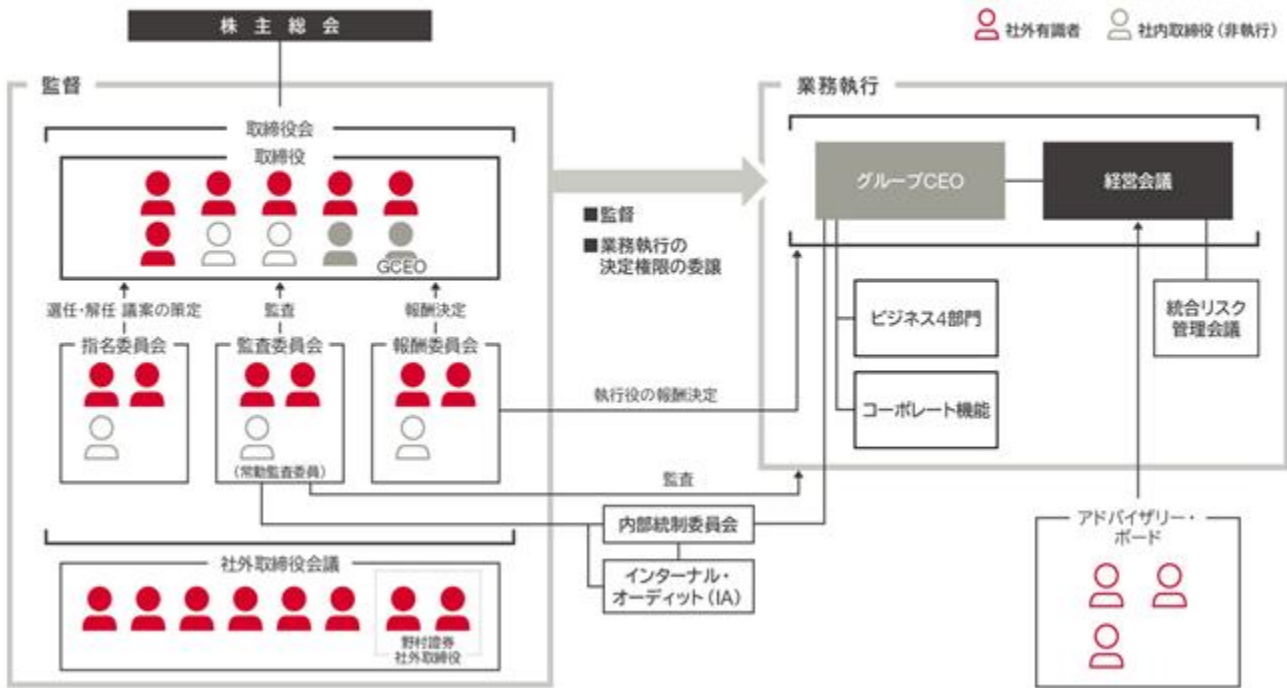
株主総会

社外有識者　社内取締役（非執行）

監督

取締役会

取締役

GCEO

選任・解任　議案の策定

監査

報酬決定

指名委員会

監査委員会

（常勤監査委員）

報酬委員会

社外取締役会議

野村證券
社外取締役

■監督

■業務執行の
決定権限の委譲

業務執行

グループCEO

経営会議

ビジネス4部門

コーポレート機能

統合リスク
管理会議

執行役の報酬決定

監査

内部統制委員会

インターナル・
オーディット（IA）

アドバイザリー・
ボード